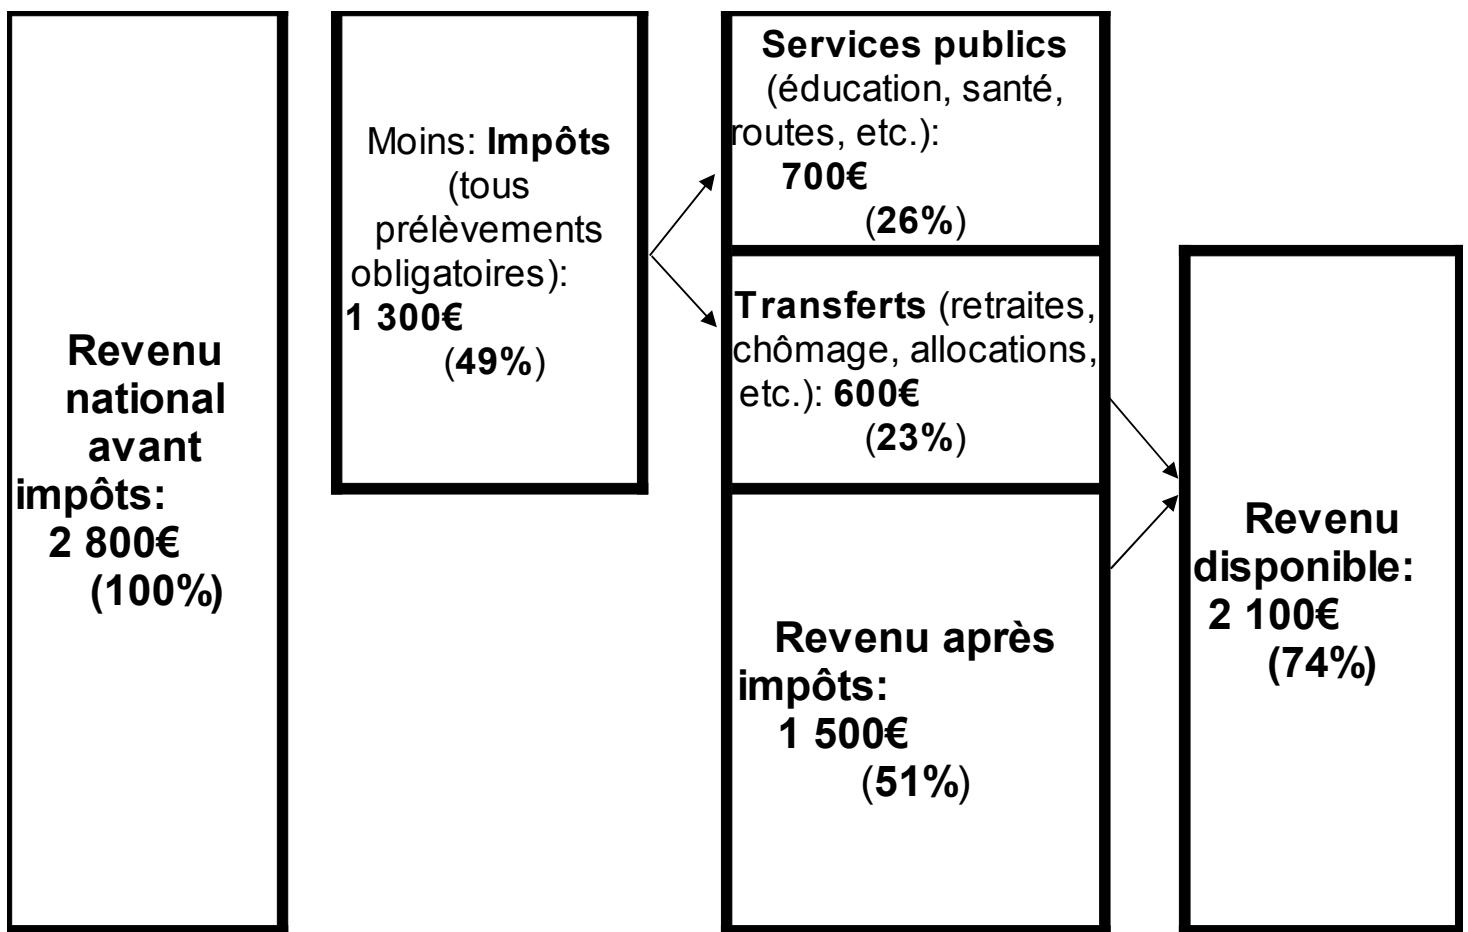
Revenu national avant impôts: 2 800€ (100%)

Moins: Impôts (tous prélèvements obligatoires): 1 300€ (49%)

Services publics (éducation, santé, routes, etc.): 700€ (26%)

Transferts (retraites, chômage, allocations, etc.): 600€ (23%)

Revenu après impôts: 1 500€ (51%)

Revenu disponible: 2 100€ (74%)